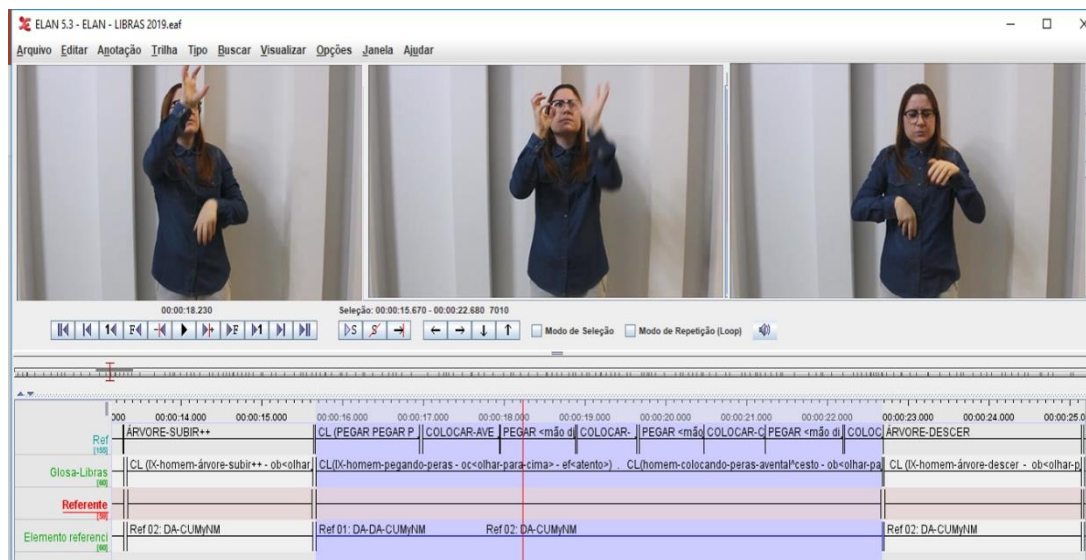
ELAN 5.3 - ELAN - LIBRAS 2019.eaf

Arquivo Editar Anotação Trilha Tipo Buscar Visualizar Opções Janela Ajudar

00:00:18.230

Seleção: 00:00:15.670 - 00:00:22.680 7010

Modo de Seleção Modo de Repetição (Loop)

000 00:00:14.000 00:00:15.000 00:00:16.000 00:00:17.000 00:00:18.000 00:00:19.000 00:00:20.000 00:00:21.000 00:00:22.000 00:00:23.000 00:00:24.000 00:00:25.0

Ref [155] ÁRVORE-SUBIR++ CL (PEGAR PEGAR P COLOCAR-AVE PEGAR <mão di COLOCAR- PEGAR <mão COLOCAR-C PEGAR <mão di COLOC ÁRVORE-DESCER

Glosa-Libras [60] CL (IX-homem-árvore-subir++ - ob<olhar CL(IX-homem-pegando-peras - oc<olhar-para-cima> - ef<atento>) . CL(homem-colocando-peras-avental^cesto - ob<olhar-pa CL (IX-homem-árvore-descer - ob<olhar-p

Referente [30]

Elemento referenci [60] Ref 02: DA-CUMyNM Ref 01: DA-DA-CUMyNM Ref 02: DA-CUMyNM Ref 02: DA-CUMyNM